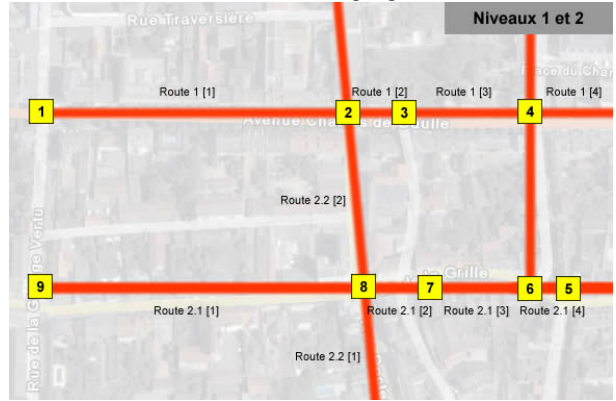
Rue Traversière

Niveaux 1 et 2

Place du Ch

Route 1 [1]

Route 1 [2]

Route 1 [3]

Route 1 [4]

1

2

3

4

Avenue Charles de Gaulle

Route 2.2 [2]

Rue de la G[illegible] Venu

9

8

7

6

5

Grille

Route 2.1 [1]

Route 2.1 [2]

Route 2.1 [3]

Route 2.1 [4]

Route 2.2 [1]